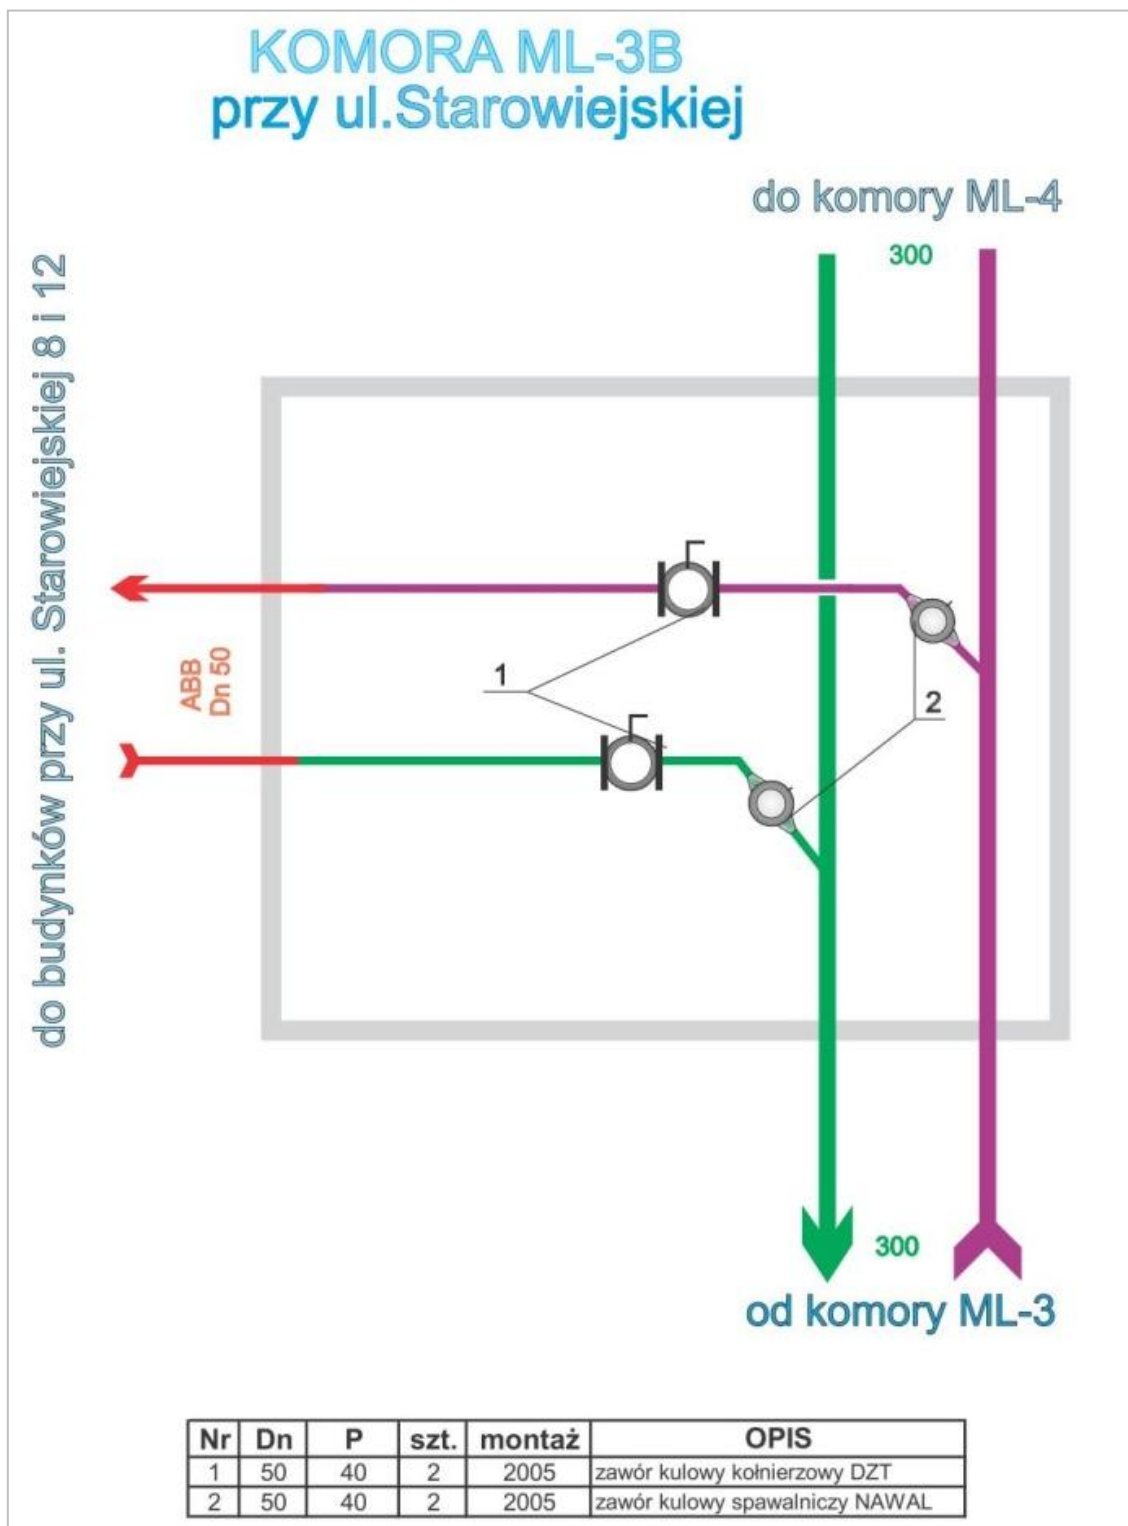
KOMORA ML-3B
przy ul.Starowiejskiej

do komory ML-4

300

do budynków przy ul. Starowiejskiej 8 i 12

ABB
Dn 50

1

2

300

od komory ML-3

| Nr | Dn | P | szt. | montaż | OPIS |
|---|---|---|---|---|---|
| 1 | 50 | 40 | 2 | 2005 | zawór kulowy kołnierzowy DZT |
| 2 | 50 | 40 | 2 | 2005 | zawór kulowy spawalniczy NAWAL |